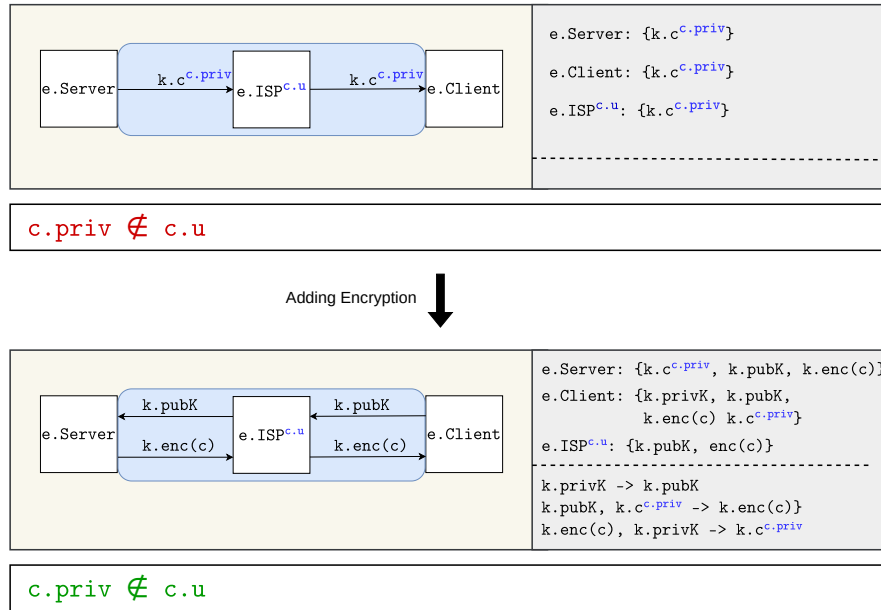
e.Server

$k.c^{c.priv}$

e.ISP$^{c.u}$

$k.c^{c.priv}$

e.Client

e.Server: {$k.c^{c.priv}$}

e.Client: {$k.c^{c.priv}$}

e.ISP$^{c.u}$: {$k.c^{c.priv}$}

c.priv $\notin$ c.u

Adding Encryption

e.Server

k.pubK

k.enc(c)

e.ISP$^{c.u}$

k.pubK

k.enc(c)

e.Client

e.Server: {$k.c^{c.priv}$, k.pubK, k.enc(c)}

e.Client: {k.privK, k.pubK, k.enc(c) $k.c^{c.priv}$}

e.ISP$^{c.u}$: {k.pubK, enc(c)}

k.privK -> k.pubK

k.pubK, $k.c^{c.priv}$ -> k.enc(c)}

k.enc(c), k.privK -> $k.c^{c.priv}$

c.priv $\notin$ c.u